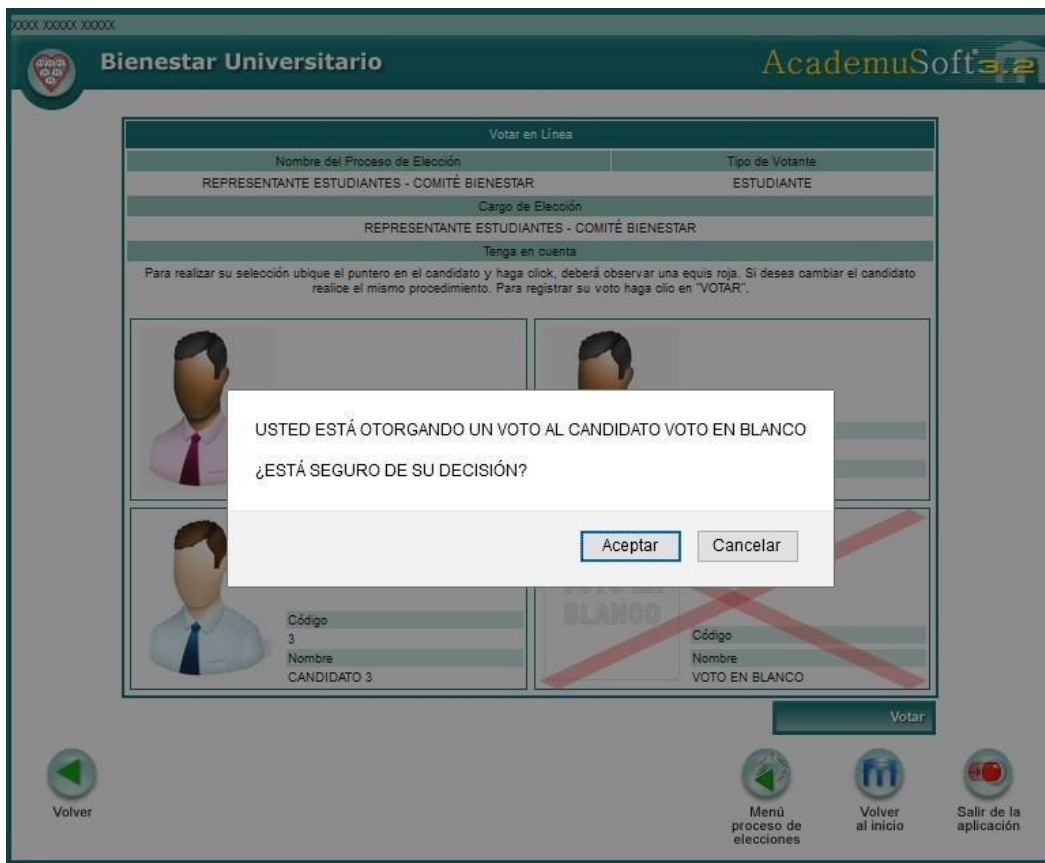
XXXX XXXXX XXXXX

Bienestar Universitario

AcademuSoft 3.2

Votar en Línea

| Nombre del Proceso de Elección | Tipo de Votante |
|---|---|
| REPRESENTANTE ESTUDIANTES - COMITÉ BIENESTAR | ESTUDIANTE |

Cargo de Elección

REPRESENTANTE ESTUDIANTES - COMITÉ BIENESTAR

Tenga en cuenta

Para realizar su selección ubique el puntero en el candidato y haga click, deberá observar una equis roja. Si desea cambiar el candidato realice el mismo procedimiento. Para registrar su voto haga clic en "VOTAR".

USTED ESTÁ OTORGANDO UN VOTO AL CANDIDATO VOTO EN BLANCO

¿ESTÁ SEGURO DE SU DECISIÓN?

Aceptar Cancelar

Código
3
Nombre
CANDIDATO 3

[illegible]
BLANCO
Código
Nombre
VOTO EN BLANCO

Votar

Volver

Menú proceso de elecciones

Volver al inicio

Salir de la aplicación